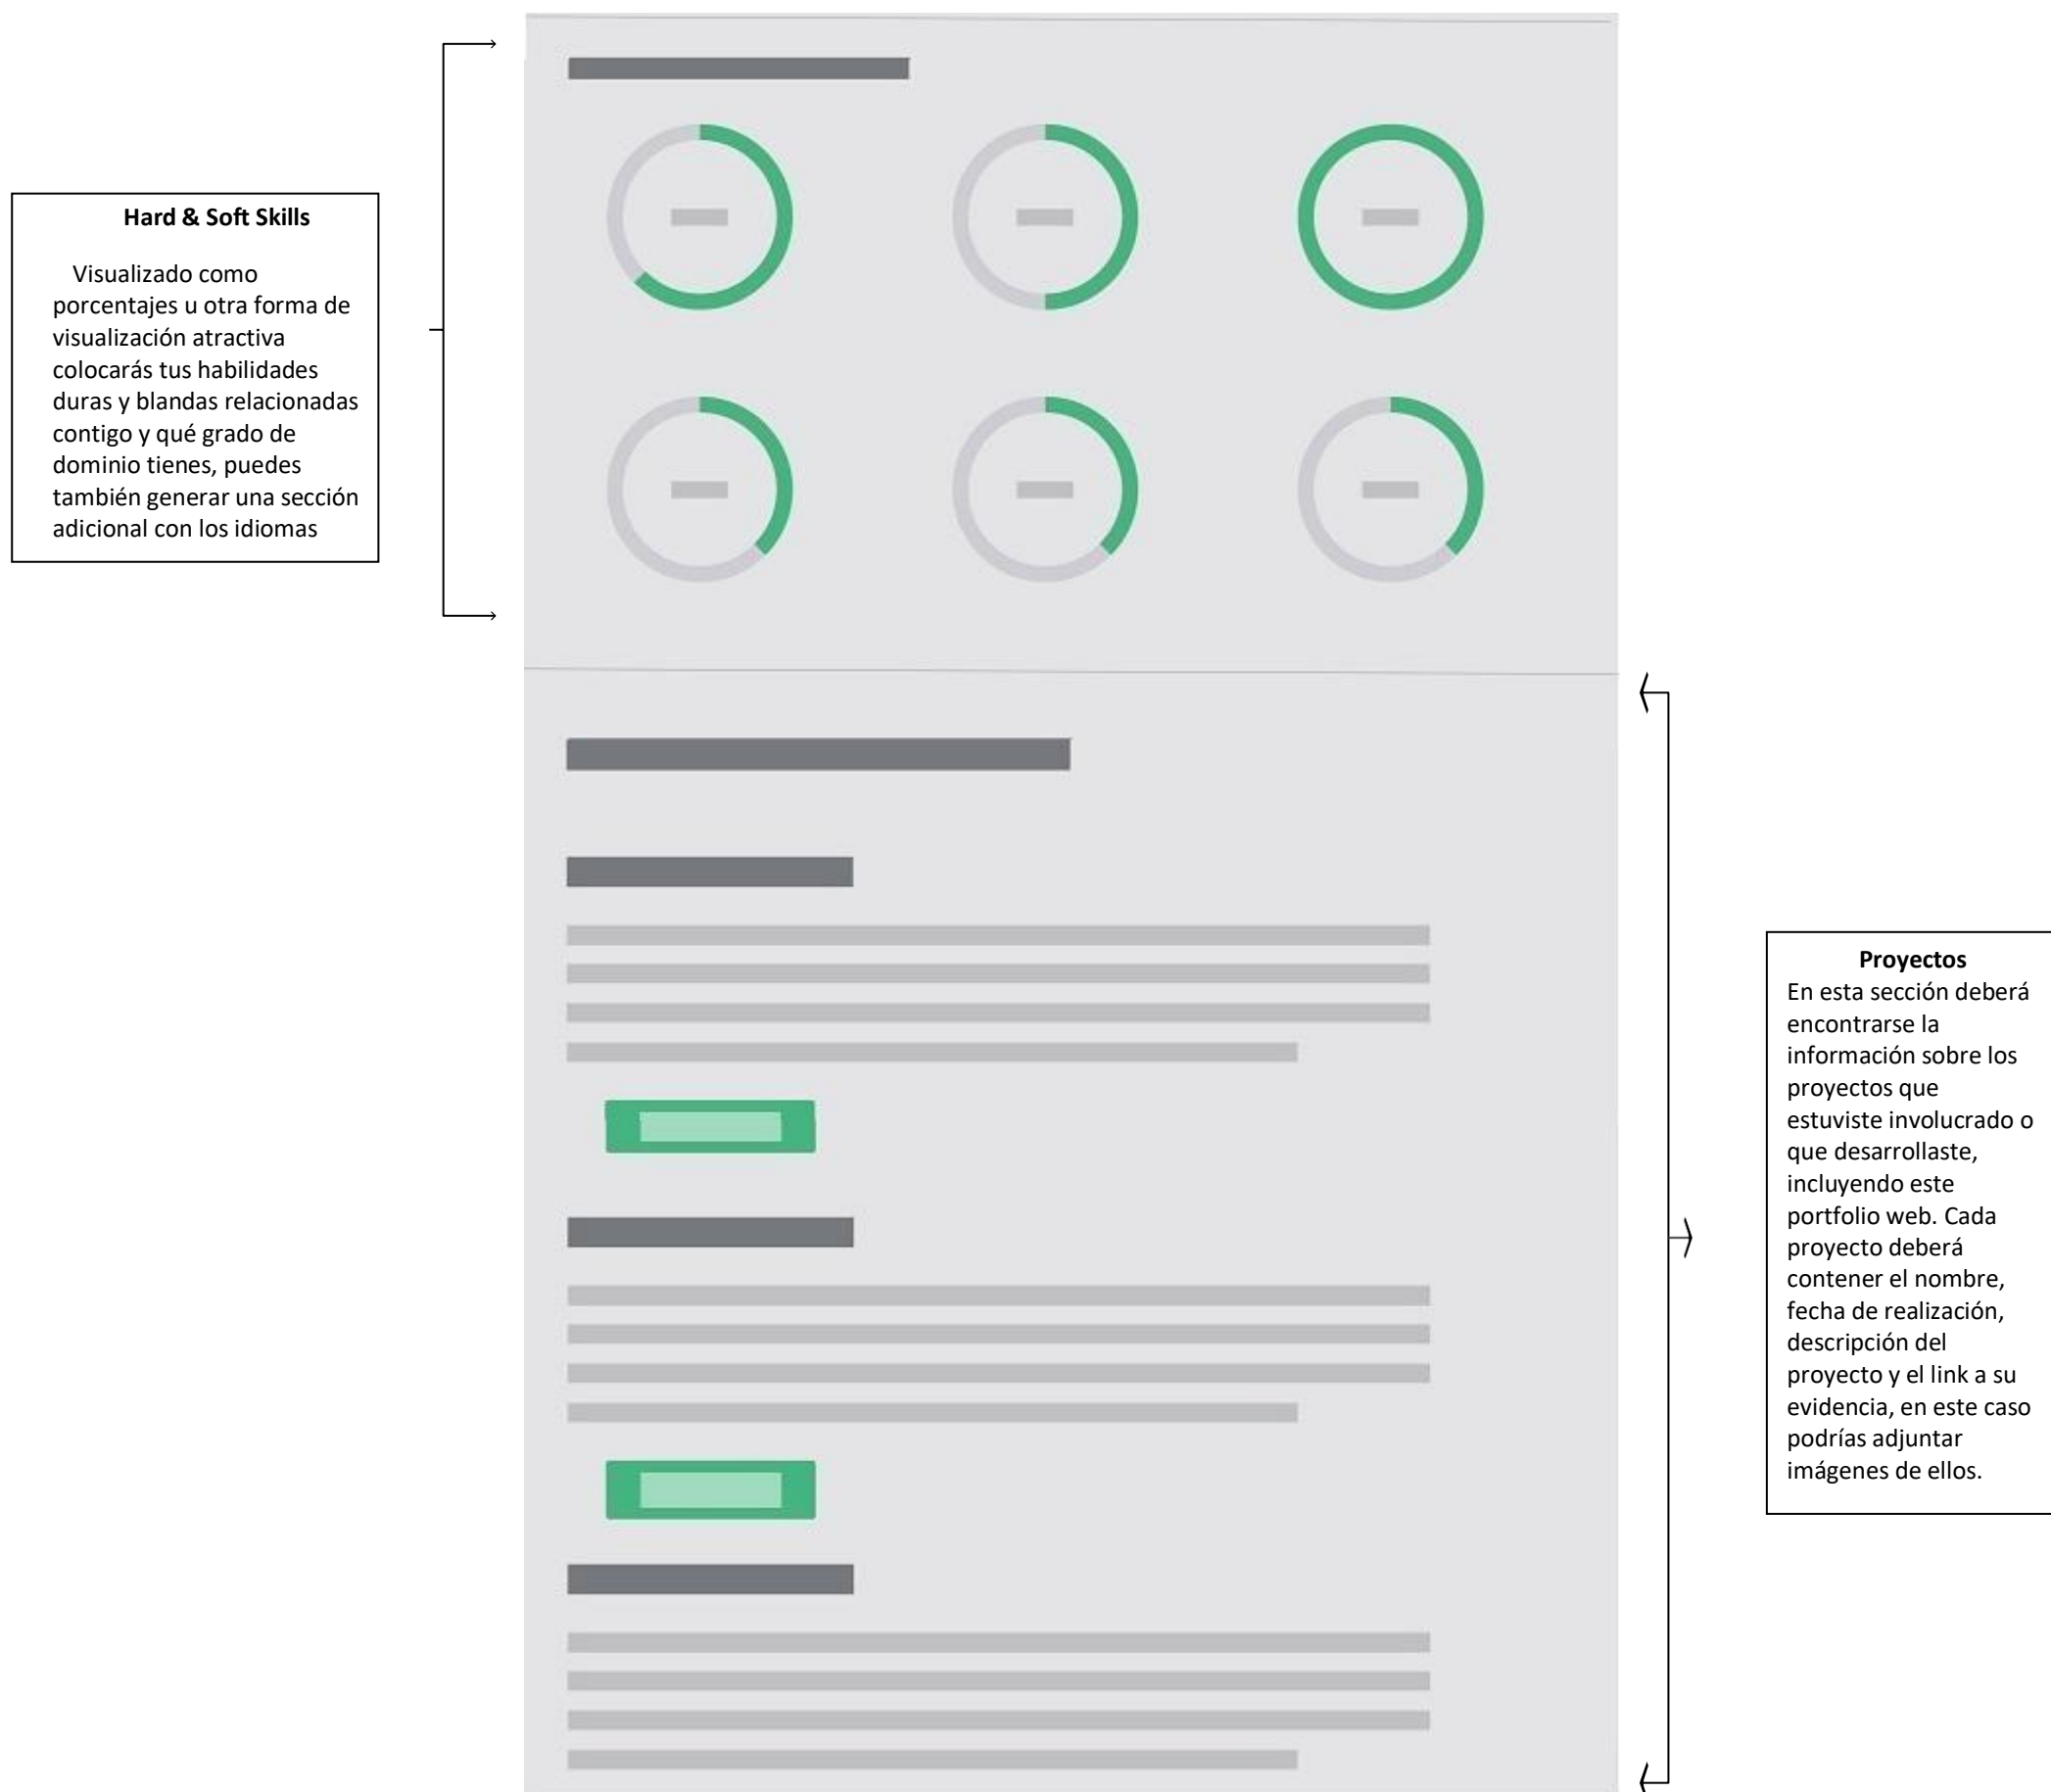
Hard & Soft Skills

Visualizado como porcentajes u otra forma de visualización atractiva colocarás tus habilidades duras y blandas relacionadas contigo y qué grado de dominio tienes, puedes también generar una sección adicional con los idiomas

Proyectos
En esta sección deberá encontrarse la información sobre los proyectos que estuviste involucrado o que desarrollaste, incluyendo este portfolio web. Cada proyecto deberá contener el nombre, fecha de realización, descripción del proyecto y el link a su evidencia, en este caso podrías adjuntar imágenes de ellos.